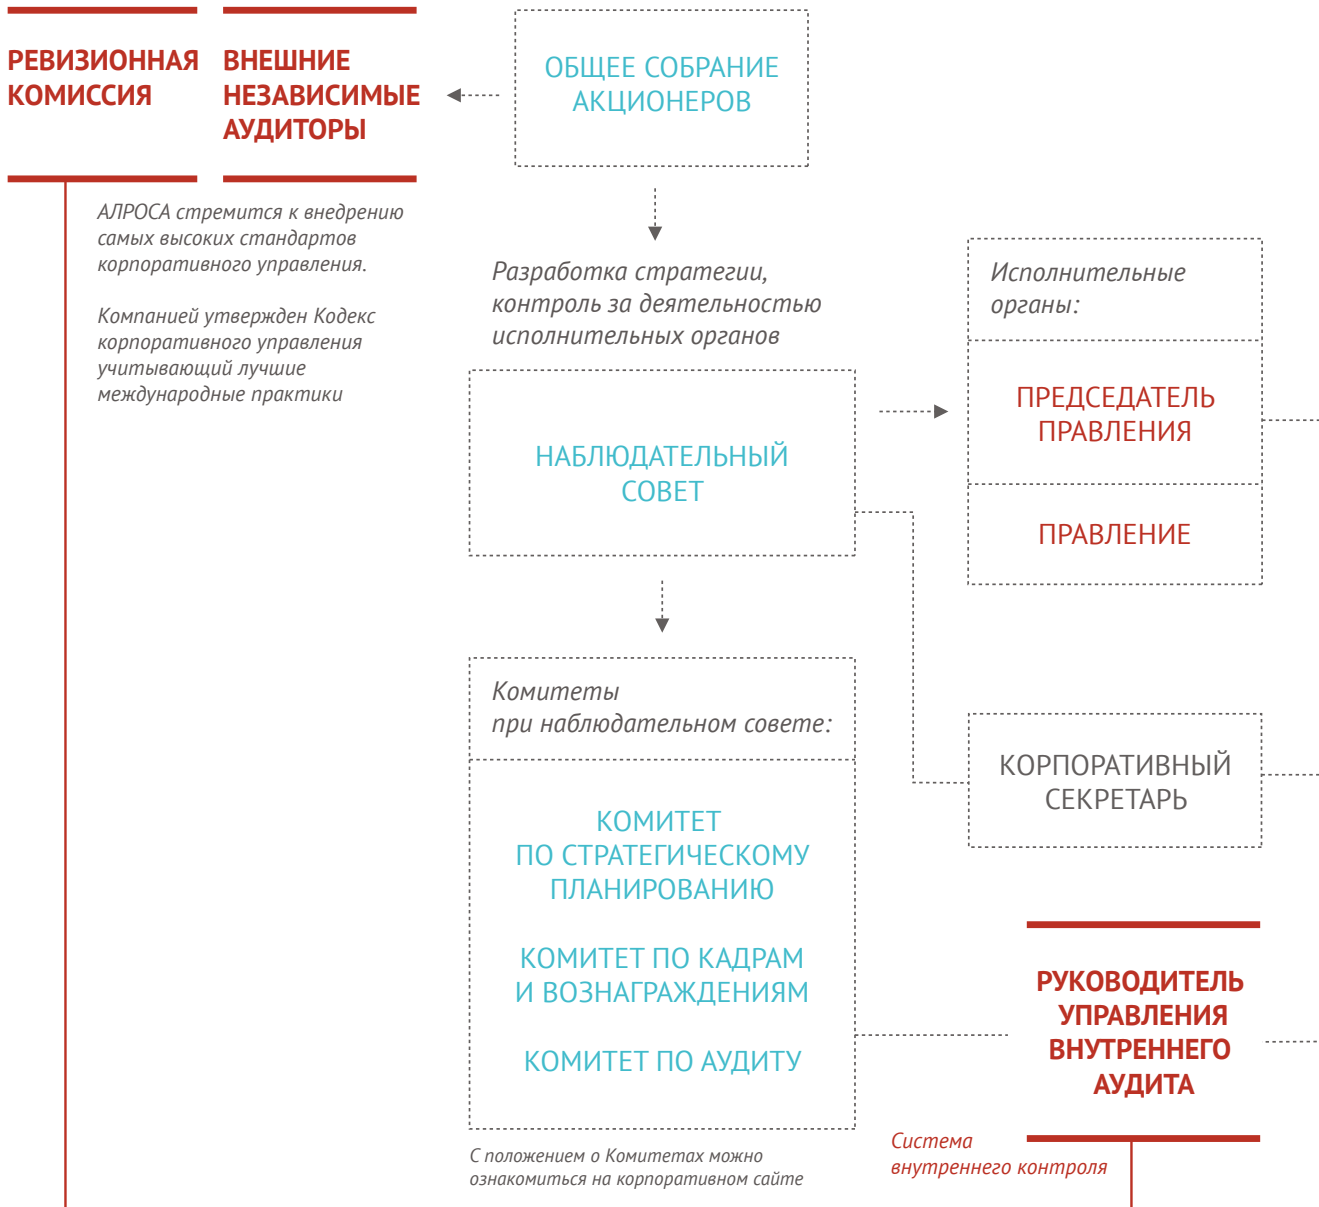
РЕВИЗИОННАЯ КОМИССИЯ

ВНЕШНИЕ НЕЗАВИСИМЫЕ АУДИТОРЫ

ОБЩЕЕ СОБРАНИЕ АКЦИОНЕРОВ

АЛРОСА стремится к внедрению самых высоких стандартов корпоративного управления.

Компанией утвержден Кодекс корпоративного управления учитывающий лучшие международные практики

Разработка стратегии, контроль за деятельностью исполнительных органов

Исполнительные органы:

НАБЛЮДАТЕЛЬНЫЙ СОВЕТ

ПРЕДСЕДАТЕЛЬ ПРАВЛЕНИЯ

ПРАВЛЕНИЕ

Комитеты при наблюдательном совете:

КОРПОРАТИВНЫЙ СЕКРЕТАРЬ

КОМИТЕТ ПО СТРАТЕГИЧЕСКОМУ ПЛАНИРОВАНИЮ

КОМИТЕТ ПО КАДРАМ И ВОЗНАГРАЖДЕНИЯМ

КОМИТЕТ ПО АУДИТУ

РУКОВОДИТЕЛЬ УПРАВЛЕНИЯ ВНУТРЕННЕГО АУДИТА

С положением о Комитетах можно ознакомиться на корпоративном сайте

Система внутреннего контроля